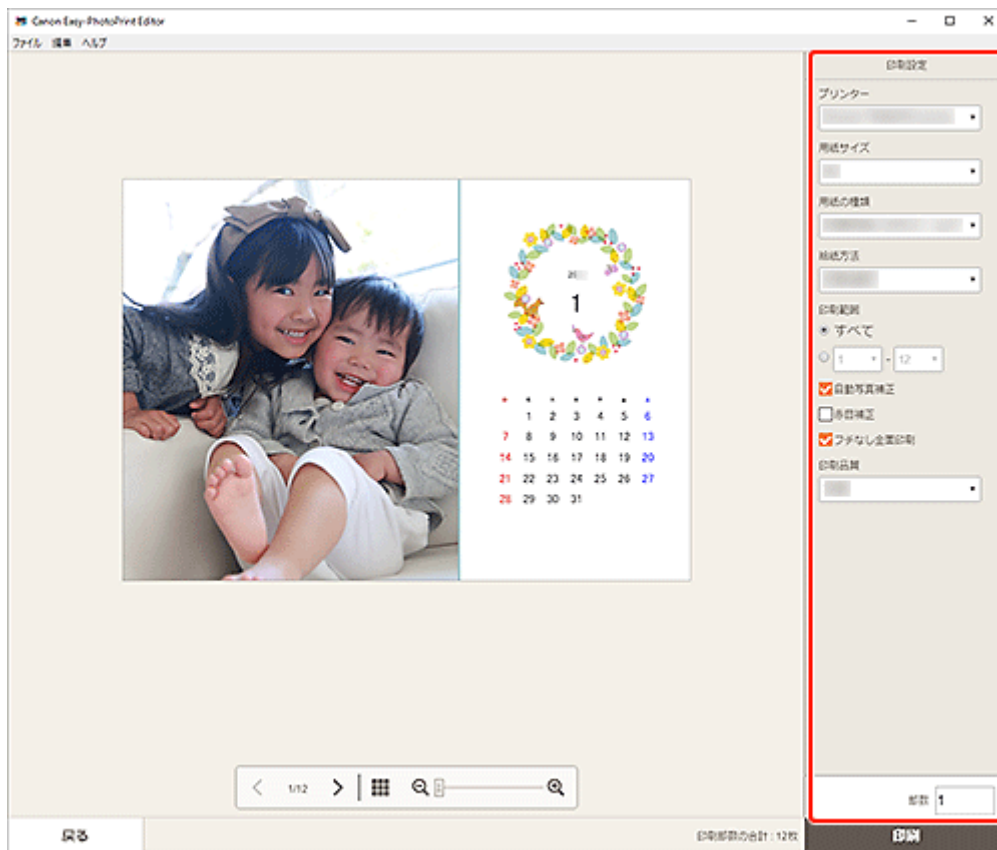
Canon Easy-PhotoPrint Editor

ファイル 編集 ヘルプ

印刷設定

プリンター

用紙サイズ

用紙の種類

給紙方法

印刷範囲

すべて

1 - 12

自動写真補正

赤目補正

フチなし全面印刷

印刷品質

20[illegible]

1

| ● | ● | ● | ● | ● | ● | ● |
|---|---|---|---|---|---|---|
| | 1 | 2 | 3 | 4 | 5 | 6 |
| 7 | 8 | 9 | 10 | 11 | 12 | 13 |
| 14 | 15 | 16 | 17 | 18 | 19 | 20 |
| 21 | 22 | 23 | 24 | 25 | 26 | 27 |
| 28 | 29 | 30 | 31 | | | |

1/12

部数 1

戻る

印刷部数の合計：12枚

印刷